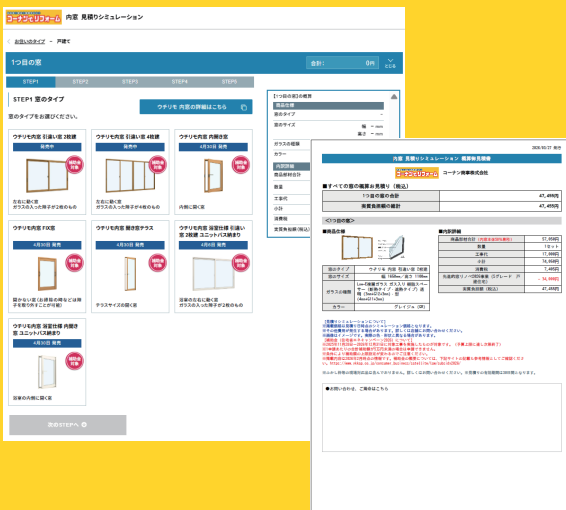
コーナンリフォーム 内窓 見積りシミュレーション

< お住いのタイプ > 戸建て

1つ目の窓

合計： 0円

STEP1 STEP2 STEP3 STEP4 STEP5

STEP1 窓のタイプ

ウチリモ 内窓 の詳細はこちら

窓のタイプをお選びください。

ウチリモ内窓 引違い窓 2枚建
発売中
左右に開く窓 ガラスの入った障子が2枚のもの

ウチリモ内窓 引違い窓 4枚建
発売中
左右に開く窓 ガラスの入った障子が4枚のもの

ウチリモ内窓 内開き窓
4月30日 発売
内側に開く窓

ウチリモ内窓 FIX窓
4月30日 発売
固かない窓（お部屋の明るさ向上や採光などに使用）

ウチリモ内窓 開き窓テラス
4月30日 発売
テラスサイズの開く窓

ウチリモ内窓 浴室仕様 引違い窓 2枚建 ユニットバス納まり
4月30日 発売
浴室の左右に開く窓 ガラスの入った障子が2枚のもの

ウチリモ内窓 浴室仕様 内開き窓 ユニットバス納まり
4月30日 発売
浴室の内側に開く窓

次のSTEPへ

【1つ目の窓】の概要
商品仕様
窓のタイプ
窓のサイズ 幅 mm 高さ mm
カラー
ガラスの種類
内訳詳細
商品価格合計
数量
工事代
小計
消費税
実質負担額（税込）

内窓 見積りシミュレーション 概算御見積書
2020.00.27 発行
コーナンリフォーム コーナン商事株式会社

■すべての窓の概算お見積り（税込）
| 1つ目の窓の合計 | 47,495円 |
|---|---|
| 実質負担額の総計 | 47,495円 |

<1つ目の窓>
■商品仕様
| 窓のタイプ | ウチリモ 内窓 引違い窓 2枚建 |
|---|---|
| 窓のサイズ | 幅 1600mm／ 高さ 1160mm |
| ガラスの種類 | Low-E複層ガラス ガスなし 樹脂スペーサー（断熱タイプ）透明（3mm+A12+3mm） |
| カラー | グレイジュ（GR） |

■内訳詳細
| 商品価格合計 | 37,950円 |
|---|---|
| 数量 | 1セット |
| 工事代 | 17,000円 |
| 小計 | 54,950円 |
| 消費税 | 7,495円 |
| 先進的窓リノベ2023事業 | -14,950円 |
| 実質負担額（税込） | 47,495円 |

■お問い合わせは、ご来店はこちら